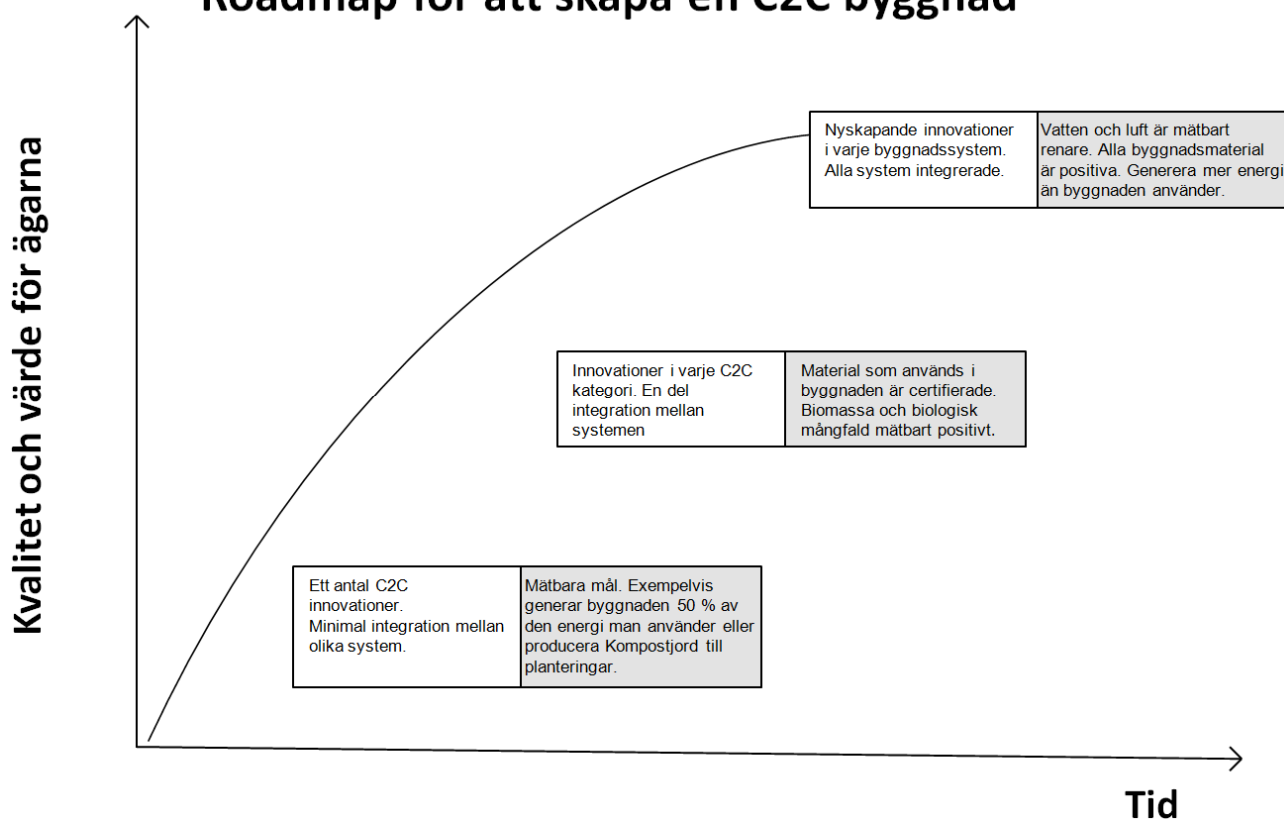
Roadmap för att skapa en C2C byggnad

Kvalitet och värde för ägarna

Nyskapande innovationer i varje byggnadssystem. Alla system integrerade.

Vatten och luft är mätbart renare. Alla byggnadsmaterial är positiva. Generera mer energi än byggnaden använder.

Innovationer i varje C2C kategori. En del integration mellan systemen

Material som används i byggnaden är certifierade. Biomassa och biologisk mångfald mätbart positivt.

Ett antal C2C innovationer. Minimal integration mellan olika system.

Mätbara mål. Exempelvis generar byggnaden 50 % av den energi man använder eller producera Kompostjord till planteringar.

Tid